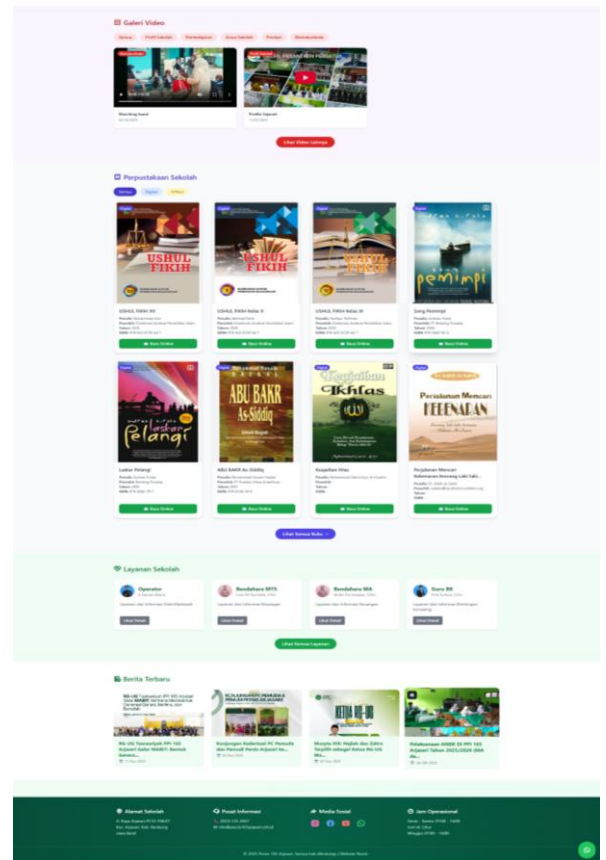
Galeri Video

Semua Profil Sekolah Pembelajaran Acara Sekolah Prestasi Ekstrakurikuler

Marching band

Profile Sajarah

Lihat Video Lainnya

Perpustakaan Sekolah

Semua Digital Offline

USHUL FIKIH

USHUL FIKIH XII

Baca Online

USHUL FIKIH

USHUL FIKIH Kelas XI

Baca Online

USHUL FIKIH

USHUL FIKIH Kelas X

Baca Online

Pemimpi

Sang Pemimpi

Baca Online

Laskar Pelangi

Laskar Pelangi

Baca Online

ABU BAKR As-Siddiq

ABU BAKR As-Siddiq

Baca Online

Keajaiban Ikhlas

Keajaiban Ikhlas

Baca Online

Perjalanan Mencari KEBENARAN

Perjalanan Mencari

Baca Online

Lihat Semua Buku

Layanan Sekolah

Operator

Bendahara MTS

Bendahara MA

Guru BK

Lihat Detail Lihat Detail Lihat Detail Lihat Detail

Lihat Semua Layanan

Berita Terbaru

Alamat Sekolah

Pusat Informasi

Media Sosial

Jam Operasional

© 2025 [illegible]